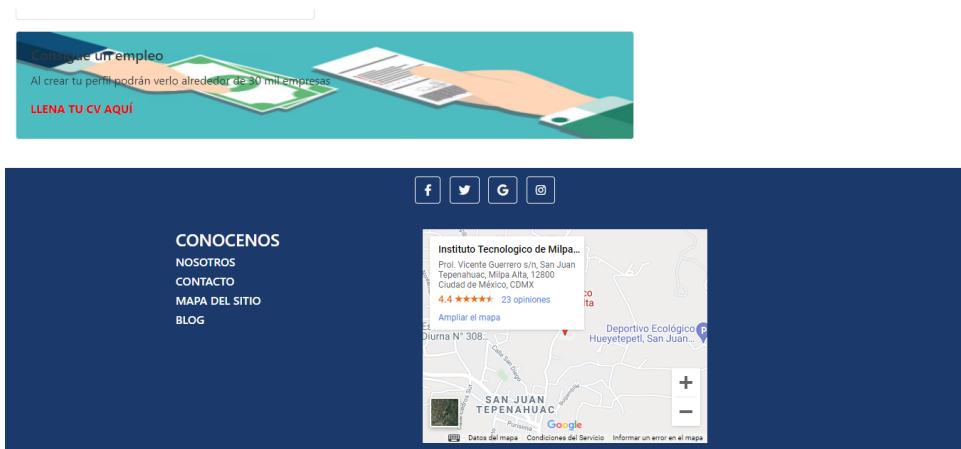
Consigue un empleo
Al crear tu perfil podrán verlo alrededor de 30 mil empresas
LLENA TU CV AQUÍ

f
G

CONOCENOS
NOSOTROS
CONTACTO
MAPA DEL SITIO
BLOG

Instituto Tecnologico de Milpa...
Prol. Vicente Guerrero s/n, San Juan Tepenahuac, Milpa Alta, 12800 Ciudad de México, CDMX
4.4 ★★★★★ 23 opiniones
Ampliar el mapa
Deportivo Ecológico Hueyetepetl, San Juan...
Diurna N° 308...
SAN JUAN TEPENAHUAC
Google
+
−
Datos del mapa Condiciones del Servicio Informar un error en el mapa